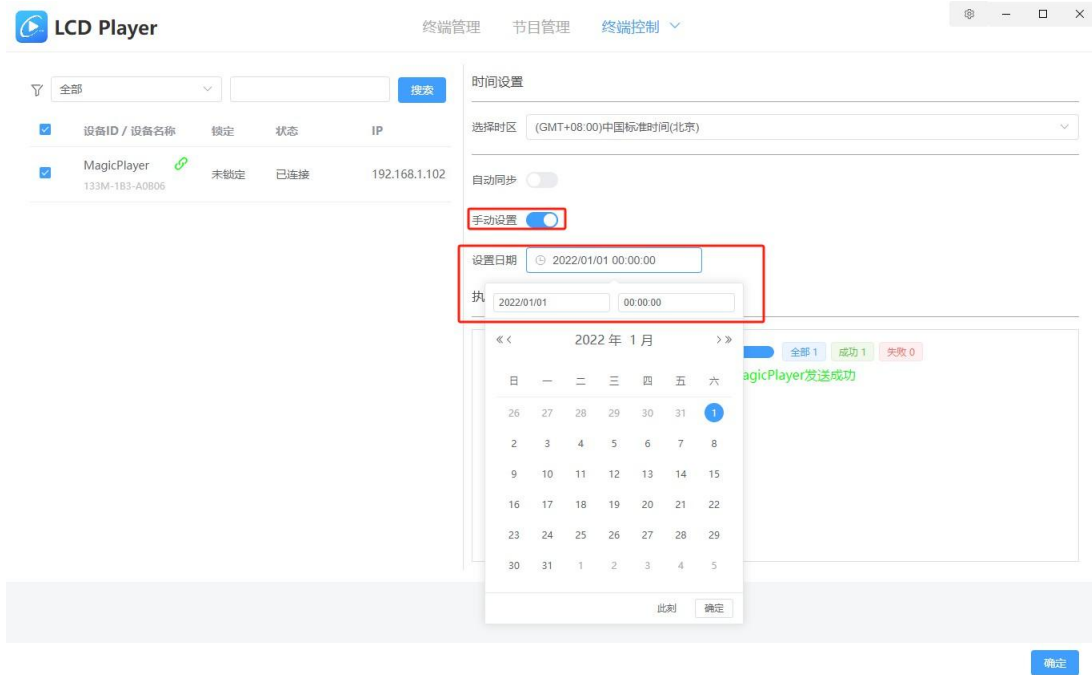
LCD Player

终端管理 节目管理 终端控制

全部 搜索

| 设备ID / 设备名称 | 锁定 | 状态 | IP |
|---|---|---|---|
| MagicPlayer 133M-1B3-A0B06 | 未锁定 | 已连接 | 192.168.1.102 |

时间设置

选择时区 (GMT+08:00)中国标准时间(北京)

自动同步

手动设置

设置日期 2022/01/01 00:00:00

执

2022/01/01 00:00:00

« ‹ 2022 年 1 月 › »

| 日 | 一 | 二 | 三 | 四 | 五 | 六 |
|---|---|---|---|---|---|---|
| 26 | 27 | 28 | 29 | 30 | 31 | 1 |
| 2 | 3 | 4 | 5 | 6 | 7 | 8 |
| 9 | 10 | 11 | 12 | 13 | 14 | 15 |
| 16 | 17 | 18 | 19 | 20 | 21 | 22 |
| 23 | 24 | 25 | 26 | 27 | 28 | 29 |
| 30 | 31 | 1 | 2 | 3 | 4 | 5 |

此刻 确定

全部 1 成功 1 失败 0

agicPlayer发送成功

确定